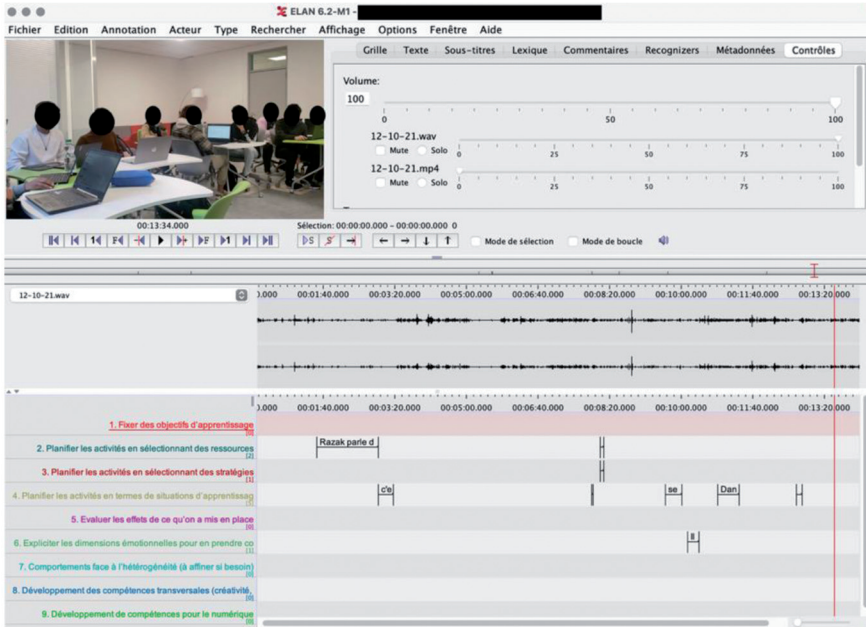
ELAN 6.2-M1 - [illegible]

Fichier Edition Annotation Acteur Type Rechercher Affichage Options Fenêtre Aide

Grille Texte Sous-titres Lexique Commentaires Recognizers Métadonnées Contrôles

Volume:
100
0 50 100
12-10-21.wav
Mute Solo
0 25 50 75 100
12-10-21.mp4
Mute Solo
0 25 50 75 100

00:13:34.000
Sélection: 00:00:00.000 - 00:00:00.000 0
Mode de sélection Mode de boucle

12-10-21.wav
0.000 00:01:40.000 00:03:20.000 00:05:00.000 00:06:40.000 00:08:20.000 00:10:00.000 00:11:40.000 00:13:20.000

0.000 00:01:40.000 00:03:20.000 00:05:00.000 00:06:40.000 00:08:20.000 00:10:00.000 00:11:40.000 00:13:20.000

1. Fixer des objectifs d'apprentissage [0]
2. Planifier les activités en sélectionnant des ressources [2]
Razak parle d
3. Planifier les activités en sélectionnant des stratégies [1]
4. Planifier les activités en termes de situations d'apprentissag [5]
c'e
se
Dan
5. Evaluer les effets de ce qu'on a mis en place [0]
6. Expliciter les dimensions émotionnelles pour en prendre co [1]
Il
7. Comportements face à l'hétérogénéité (à affiner si besoin) [0]
8. Développement des compétences transversales (créativité, [0]
9. Développement de compétences pour le numérique [0]